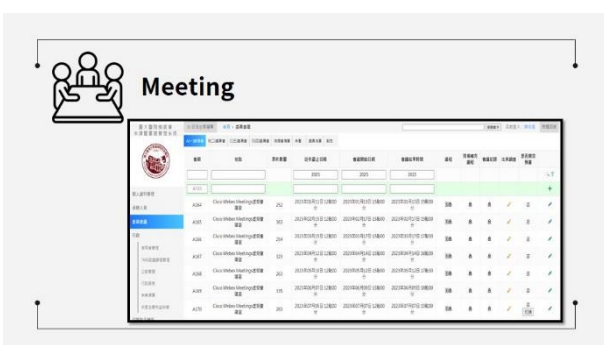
Meeting

| 會期 | 名稱 | 席次數量 | 首日截止日期 | 會議開始日期 | 會議結束日期 | 
|---|---|---|---|---|---|
| A164 | Cisco Webex Meeting遠端會議室 | 252 | 2023年02月21日 12點00分 | 2023年03月15日 10點00分 | 2023年03月15日 12點00分 |
| A165 | Cisco Webex Meeting遠端會議室 | 302 | 2023年03月01日 12點00分 | 2023年03月17日 10點00分 | 2023年03月17日 12點00分 |
| A166 | Cisco Webex Meeting遠端會議室 | 294 | 2023年03月08日 12點00分 | 2023年03月22日 10點00分 | 2023年03月22日 12點00分 |
| A167 | Cisco Webex Meeting遠端會議室 | 315 | 2023年03月21日 12點00分 | 2023年04月11日 10點00分 | 2023年04月11日 12點00分 |
| A168 | Cisco Webex Meeting遠端會議室 | 263 | 2023年04月11日 12點00分 | 2023年05月02日 10點00分 | 2023年05月02日 12點00分 |
| A169 | Cisco Webex Meeting遠端會議室 | 319 | 2023年05月02日 12點00分 | 2023年05月16日 10點00分 | 2023年05月16日 12點00分 |
| A170 | Cisco Webex Meeting遠端會議室 | 283 | 2023年05月16日 12點00分 | 2023年06月06日 10點00分 | 2023年06月06日 12點00分 |